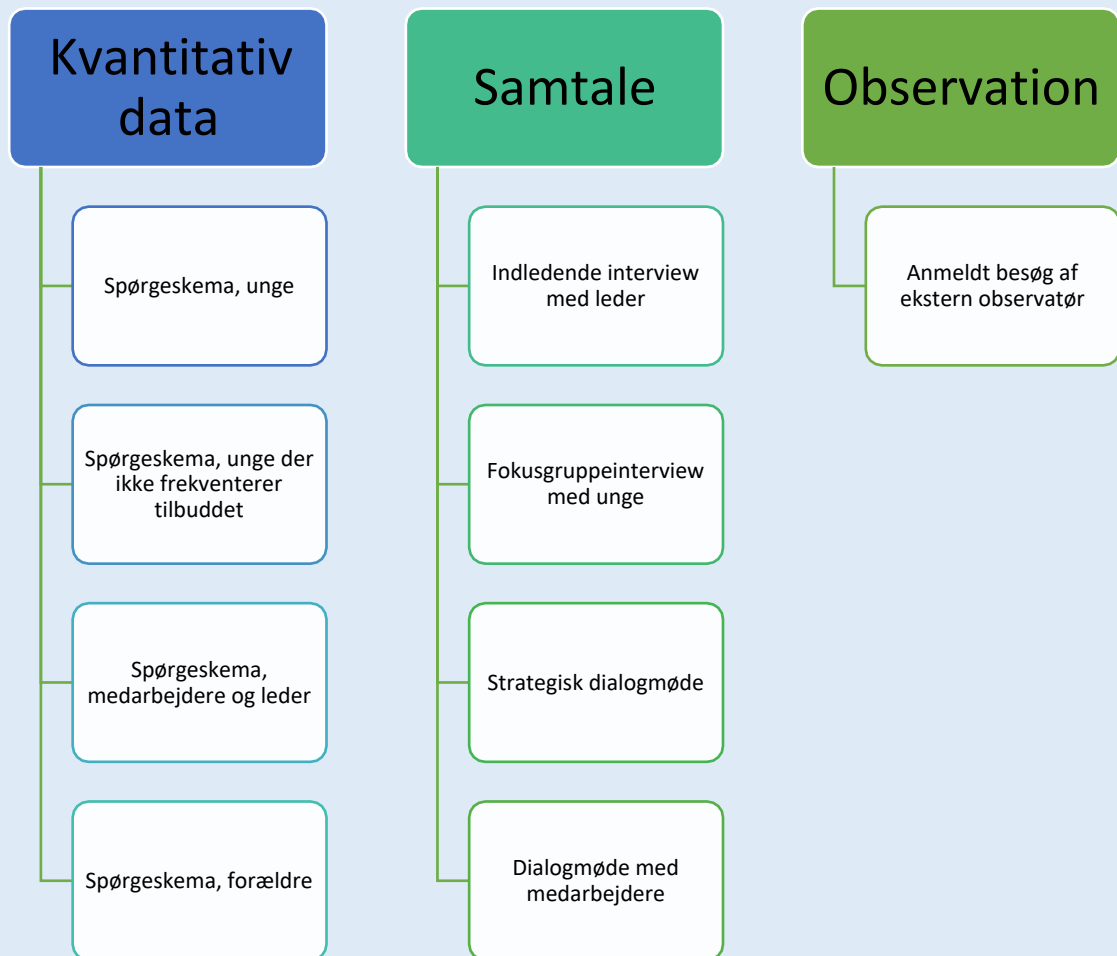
Kvantitativ data

Spørgeskema, unge

Spørgeskema, unge der ikke frekventerer tilbuddet

Spørgeskema, medarbejdere og leder

Spørgeskema, forældre

Samtale

Indledende interview med leder

Fokusgruppeinterview med unge

Strategisk dialogmøde

Dialogmøde med medarbejdere

Observation

Anmeldt besøg af ekstern observatør